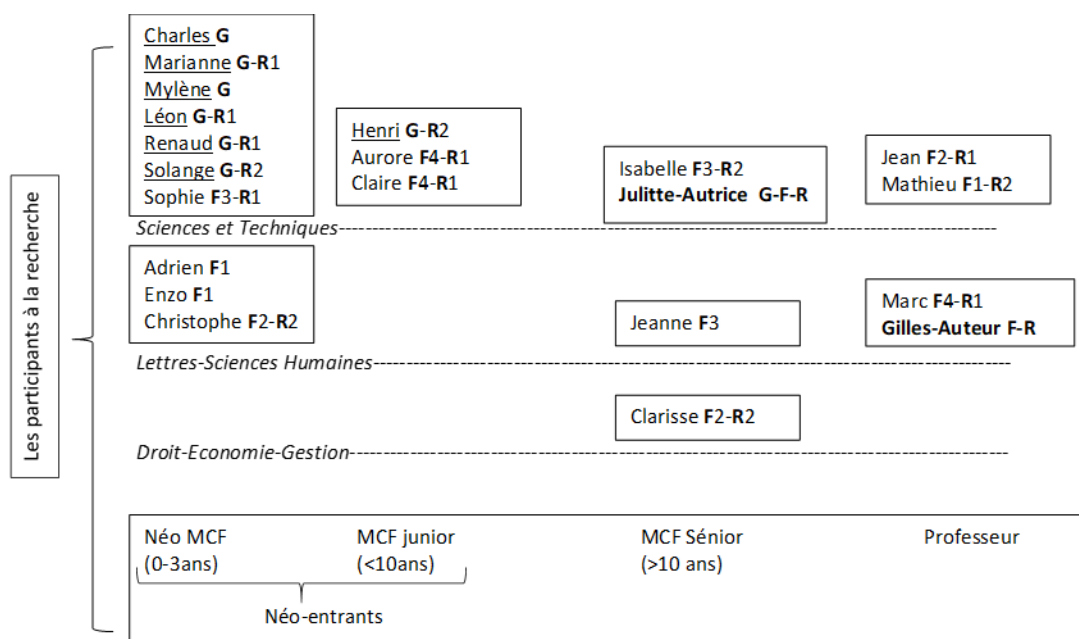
Les participants à la recherche

Charles G
Marianne G-R1
Mylène G
Léon G-R1
Renaud G-R1
Solange G-R2
Sophie F3-R1

Henri G-R2
Aurore F4-R1
Claire F4-R1

Isabelle F3-R2
Julitte-Autrice G-F-R

Jean F2-R1
Mathieu F1-R2

Sciences et Techniques

Adrien F1
Enzo F1
Christophe F2-R2

Jeanne F3

Marc F4-R1
Gilles-Auteur F-R

Lettres-Sciences Humaines

Clarisse F2-R2

Droit-Economie-Gestion

Néo MCF (0-3ans)
MCF junior (<10ans)
MCF Sénior (>10 ans)
Professeur

Néo-entrants